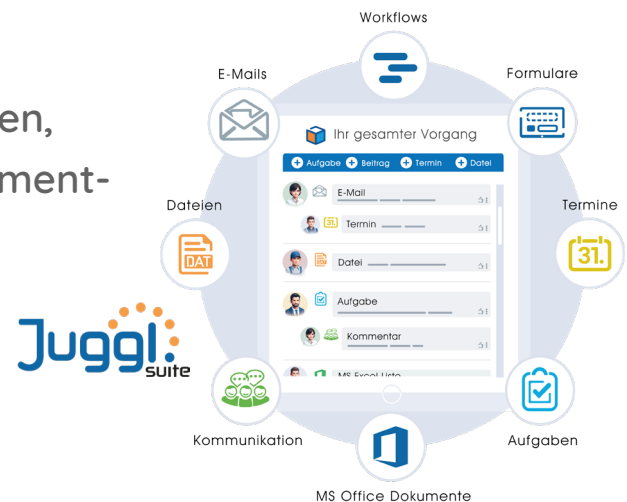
en,
ment-

Juggl suite

Workflows
E-Mails
Formulare
Dateien
Termine
Kommunikation
Aufgaben
MS Office Dokumente

Ihr gesamter Vorgang

Aufgabe Beitrag Termin Datei

E-Mail
Termin
Datei
Aufgabe
Kommentar
MS Excel Liste

DAT
31.